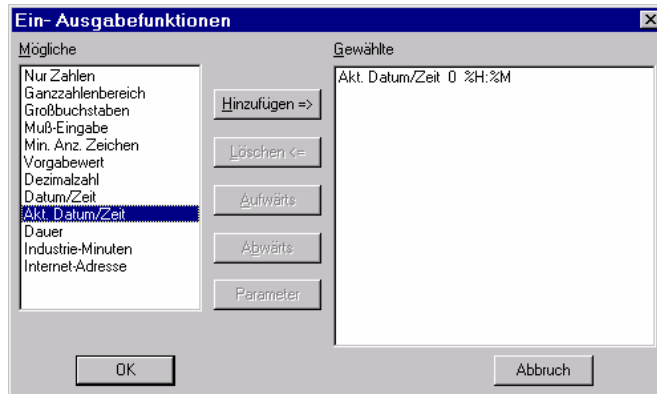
Ein- Ausgabefunktionen

Mögliche

Nur Zahlen
Ganzzahlenbereich
Großbuchstaben
Muß-Eingabe
Min. Anz. Zeichen
Vorgabewert
Dezimalzahl
Datum/Zeit
Akt. Datum/Zeit
Dauer
Industrie-Minuten
Internet-Adresse

Hinzufügen =>
Löschen <=
Aufwärts
Abwärts
Parameter

Gewählte

Akt. Datum/Zeit 0 %H:%M

OK
Abbruch